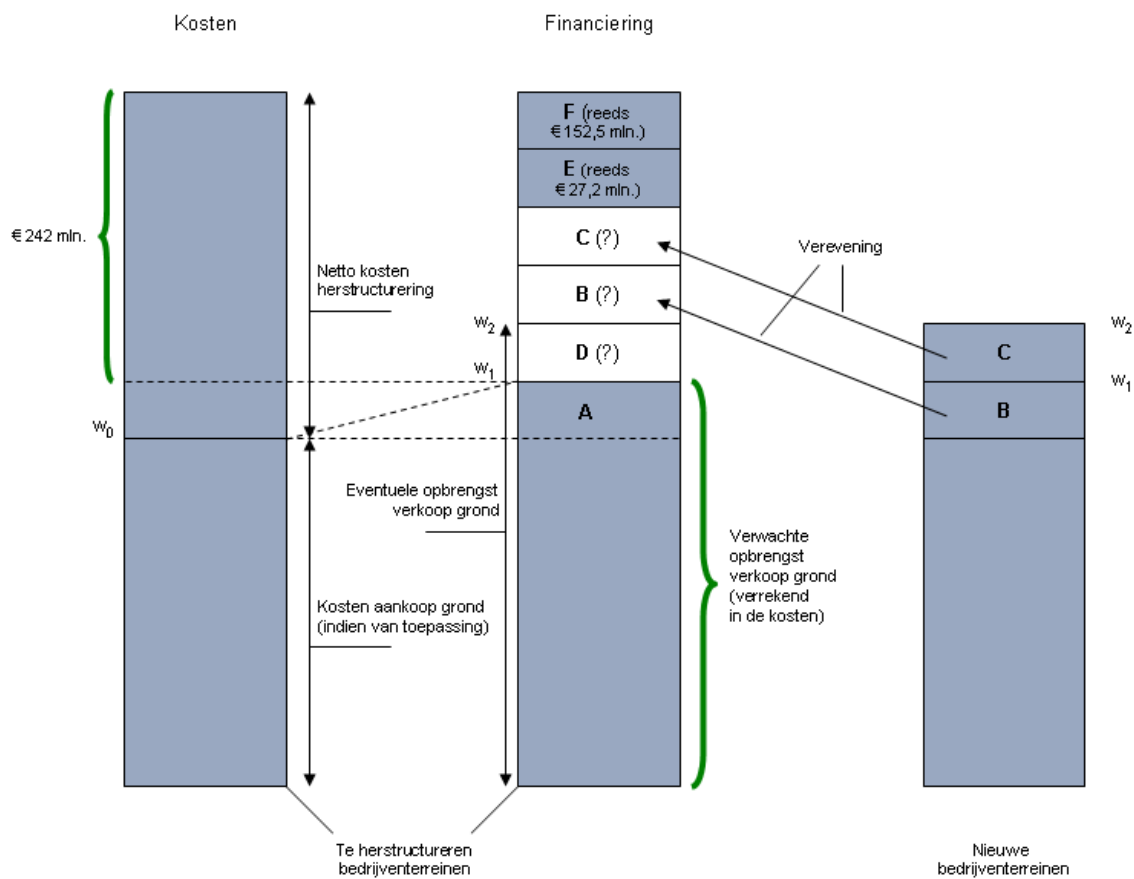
Kosten

Financiering

€ 242 mln.

Netto kosten herstructurering

$w_0$

Eventuele opbrengst verkoop grond

Kosten aankoop grond (indien van toepassing)

F (reeds € 152,5 mln.)

E (reeds € 27,2 mln.)

C (?)

B (?)

$w_2$

$w_1$

D (?)

A

Verwachte opbrengst verkoop grond (verrekend in de kosten)

Verevening

$w_2$

C

$w_1$

B

Te herstructureren bedrijventerreinen

Nieuwe bedrijventerreinen